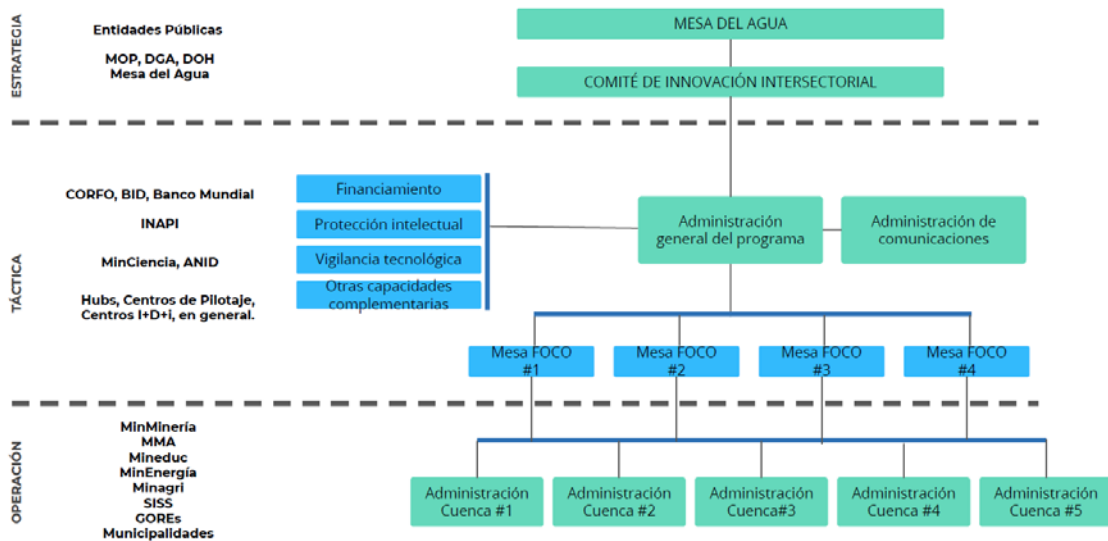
ESTRATEGIA

Entidades Públicas

MOP, DGA, DOH
Mesa del Agua

MESA DEL AGUA

COMITÉ DE INNOVACIÓN INTERSECTORIAL

TÁCTICA

CORFO, BID, Banco Mundial

INAPI

MinCiencia, ANID

Hubs, Centros de Pilotaje, Centros I+D+i, en general.

Financiamiento

Protección intelectual

Vigilancia tecnológica

Otras capacidades complementarias

Administración general del programa

Administración de comunicaciones

Mesa FOCO #1

Mesa FOCO #2

Mesa FOCO #3

Mesa FOCO #4

OPERACIÓN

MinMinería
MMA
Mineduc
MinEnergía
Minagri
SISS
GOREs
Municipalidades

Administración Cuenca #1

Administración Cuenca #2

Administración Cuenca#3

Administración Cuenca #4

Administración Cuenca #5